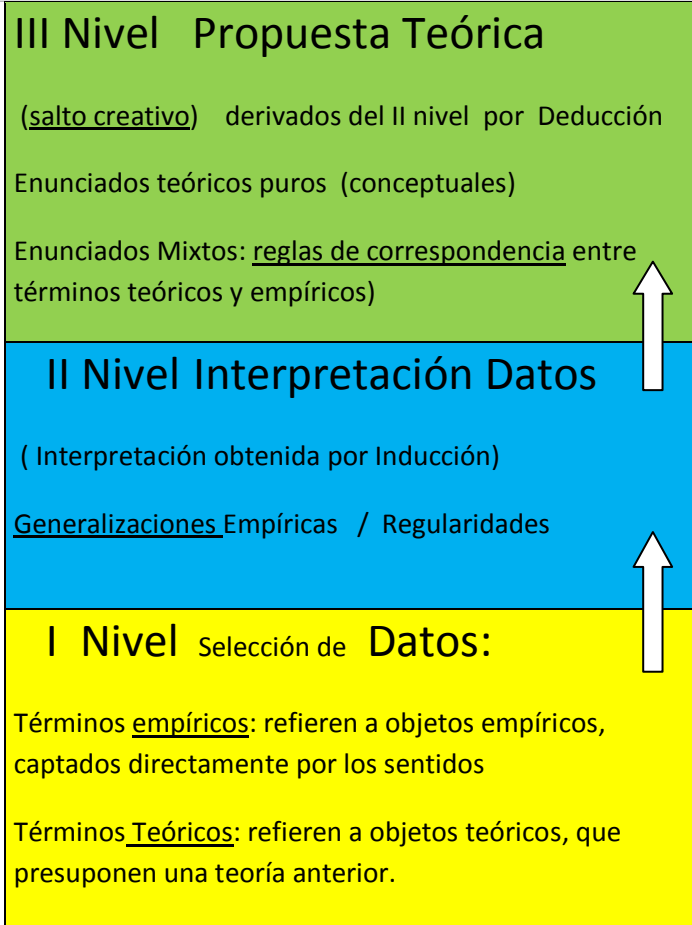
III Nivel Propuesta Teórica

(salto creativo) derivados del II nivel por Deducción

Enunciados teóricos puros (conceptuales)

Enunciados Mixtos: reglas de correspondencia entre términos teóricos y empíricos)

II Nivel Interpretación Datos

( Interpretación obtenida por Inducción)

Generalizaciones Empíricas / Regularidades

I Nivel Selección de Datos:

Términos empíricos: refieren a objetos empíricos, captados directamente por los sentidos

Términos Teóricos: refieren a objetos teóricos, que presuponen una teoría anterior.